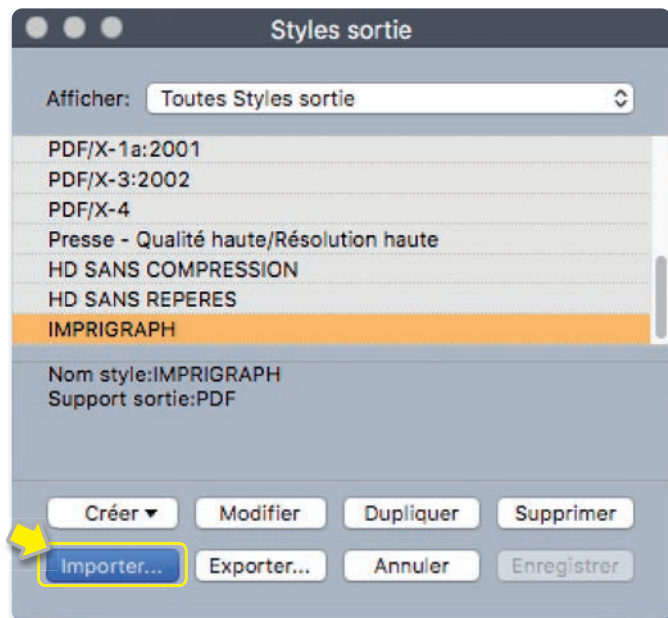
Styles sortie

Afficher: Toutes Styles sortie

PDF/X-1a:2001
PDF/X-3:2002
PDF/X-4
Presse - Qualité haute/Résolution haute
HD SANS COMPRESSION
HD SANS REPERES
IMPRIGRAPH

Nom style:IMPRIGRAPH
Support sortie:PDF

Créer ▾
Modifier
Dupliquer
Supprimer
Importer...
Exporter...
Annuler
Enregistrer